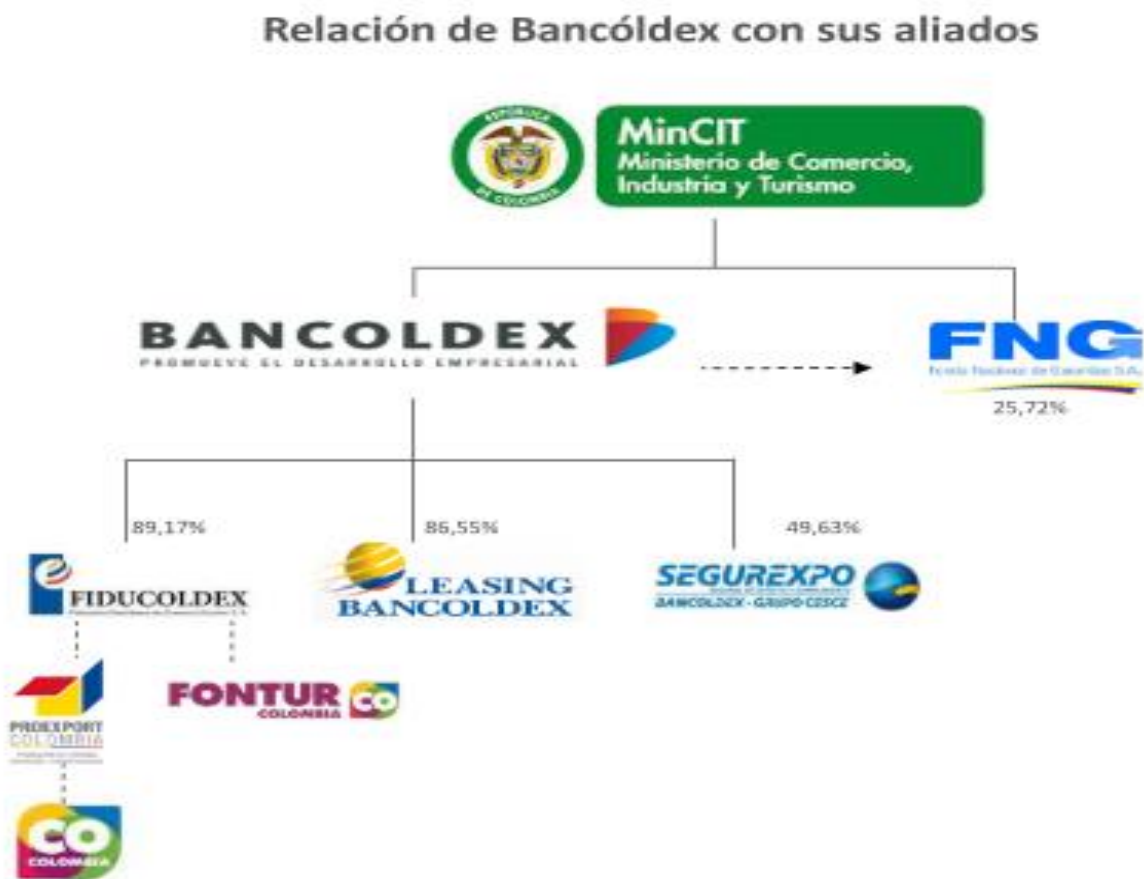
Relación de Bancóldex con sus aliados

REPÚBLICA DE COLOMBIA

MinCIT
Ministerio de Comercio, Industria y Turismo

BANCOLDEX
PROMUEVE EL DESARROLLO EMPRESARIAL

FNG
Fondo Nacional de Garantías S.A.
25,72%

89,17%

86,55%

49,63%

FIDUCOLDEX
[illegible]

LEASING BANCOLDEX

SEGUREXPO
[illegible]
BANCOLDEX - GRUPO CESCE

PROEXPORT COLOMBIA
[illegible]

FONTUR COLOMBIA
CO

CO
COLOMBIA